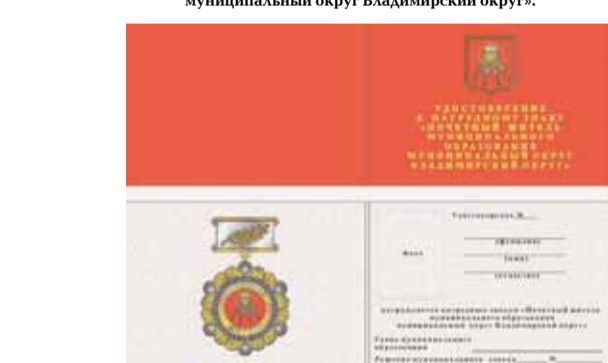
муниципальный округ Владимирский округ».

УДОСТОВЕРЕНИЕ
К НАГРУДНОМУ ЗНАКУ
«ПОЧЕТНЫЙ ЖИТЕЛЬ
МУНИЦИПАЛЬНОГО
ОБРАЗОВАНИЯ
МУНИЦИПАЛЬНЫЙ ОКРУГ
ВЛАДИМИРСКИЙ ОКРУГ»

Удостоверение №
Фото
(фамилия)
(имя)
(отчество)
награжден(а) нагрудным знаком «Почетный житель муниципального образования муниципальный округ Владимирский округ»
Глава муниципального образования
Решение муниципального совета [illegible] №